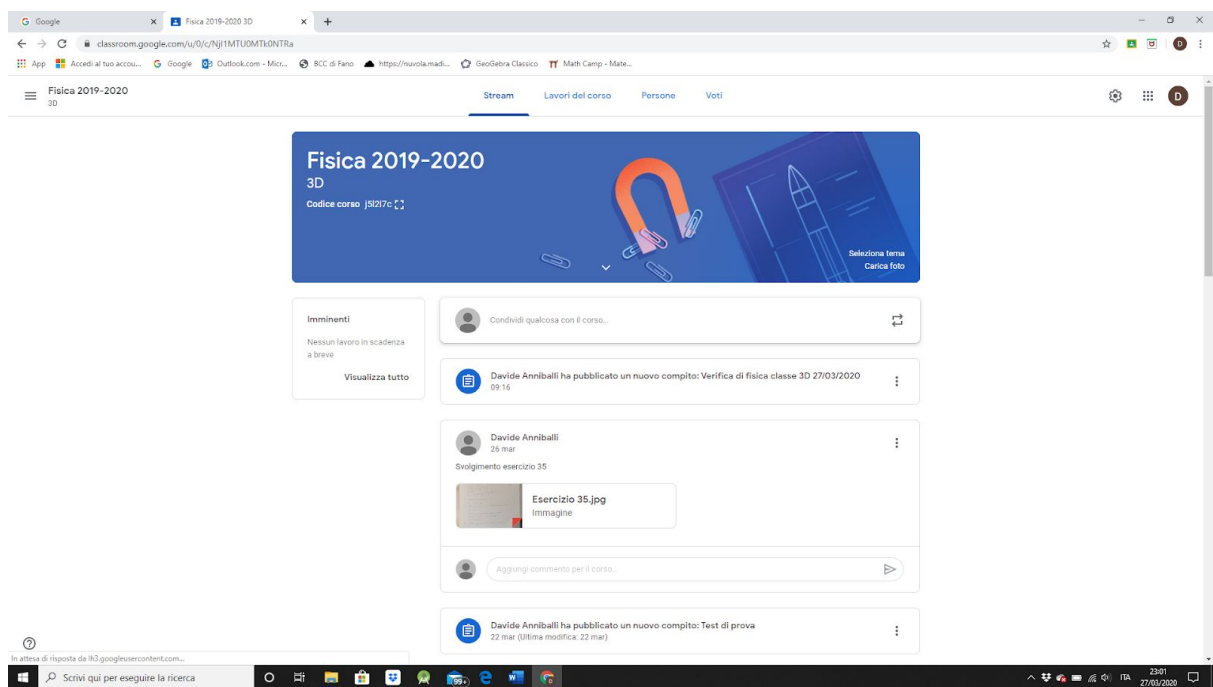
Google
Fisica 2019-2020 3D
classroom.google.com/u/0/c/NjI1MTU0MTk0NTRa
App Accedi al tuo accou... Google Outlook.com - Micr... BCC di Fano https://nuvola.madi... GeoGebra Classico Math Camp - Mate...

Fisica 2019-2020
3D
Stream Lavori del corso Persone Voti
D

Fisica 2019-2020
3D
Codice corso j5l2l7c
Seleziona tema
Carica foto

Imminenti
Nessun lavoro in scadenza a breve
Visualizza tutto

Condividi qualcosa con il corso...

Davide Anniballi ha pubblicato un nuovo compito: Verifica di fisica classe 3D 27/03/2020
09:16

Davide Anniballi
26 mar
Svolgimento esercizio 35
Esercizio 35.jpg
Immagine

Aggiungi commento per il corso...

Davide Anniballi ha pubblicato un nuovo compito: Test di prova
22 mar (Ultima modifica: 22 mar)

In attesa di risposta da lh3.googleusercontent.com...
Scrivi qui per eseguire la ricerca
99+
ITA 23:01 27/03/2020